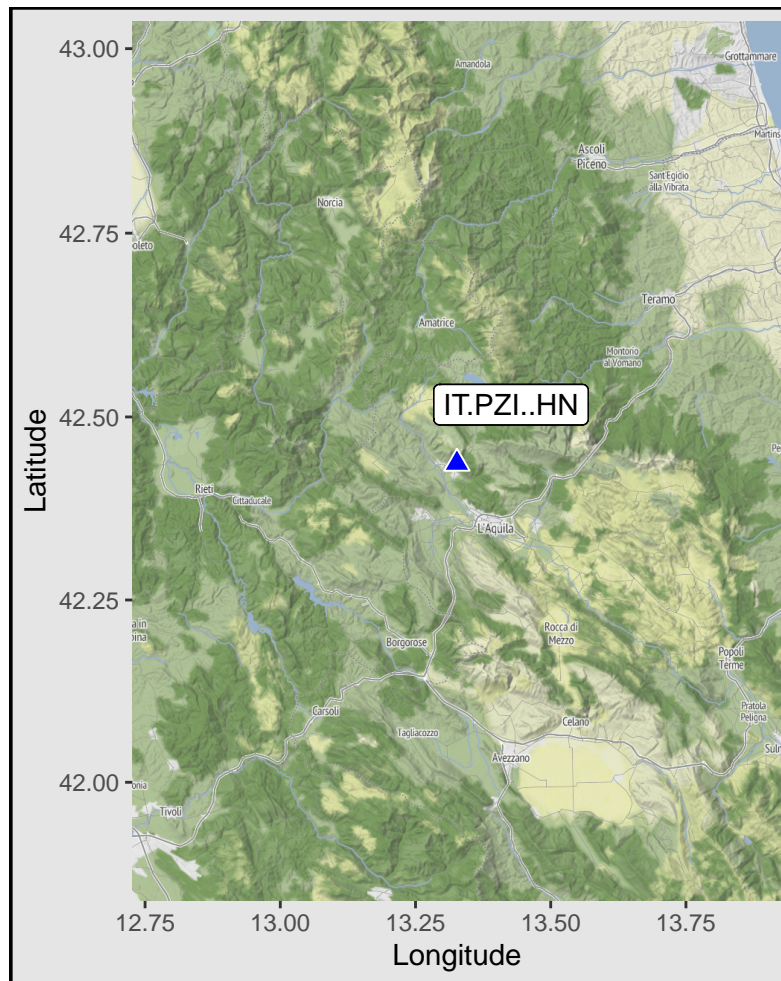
43.00
42.75
42.50
42.25
42.00
Latitude
12.75
13.00
13.25
13.50
13.75
Longitude
IT.PZI..HN
Amandola
Grottammare
Martins
Ascoli Piceno
Sant'Egidio alla Vibrata
Norcia
oleto
Teramo
Amatrice
Montorio al Vomano
Pe
Rieti
Cittaducale
L'Aquila
a in bina
Borgorose
Rocca di Mezzo
Popoli Terme
Pratola Peligna
Carsoli
Tagliacozzo
Celano
Sulm
Avezzano
onia
Tivoli